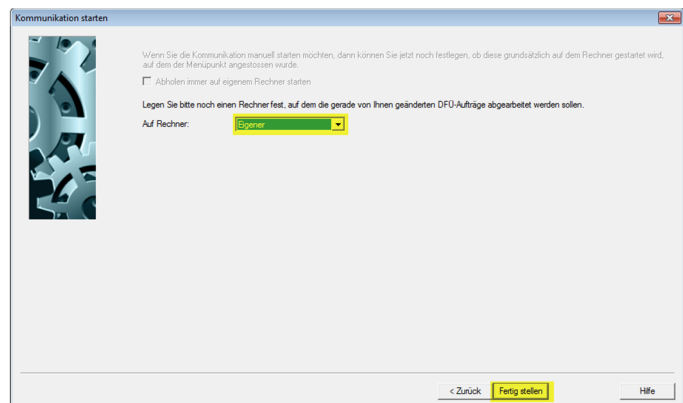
Kommunikation starten

Wenn Sie die Kommunikation manuell starten möchten, dann können Sie jetzt noch festlegen, ob diese grundsätzlich auf dem Rechner gestartet wird, auf dem der Menüpunkt angestossen wurde.

Abholen immer auf eigenem Rechner starten

Legen Sie bitte noch einen Rechner fest, auf dem die gerade von Ihnen geänderten DFÜ-Aufträge abgearbeitet werden sollen.

Auf Rechner: Eigener

< Zurück Fertig stellen Hilfe